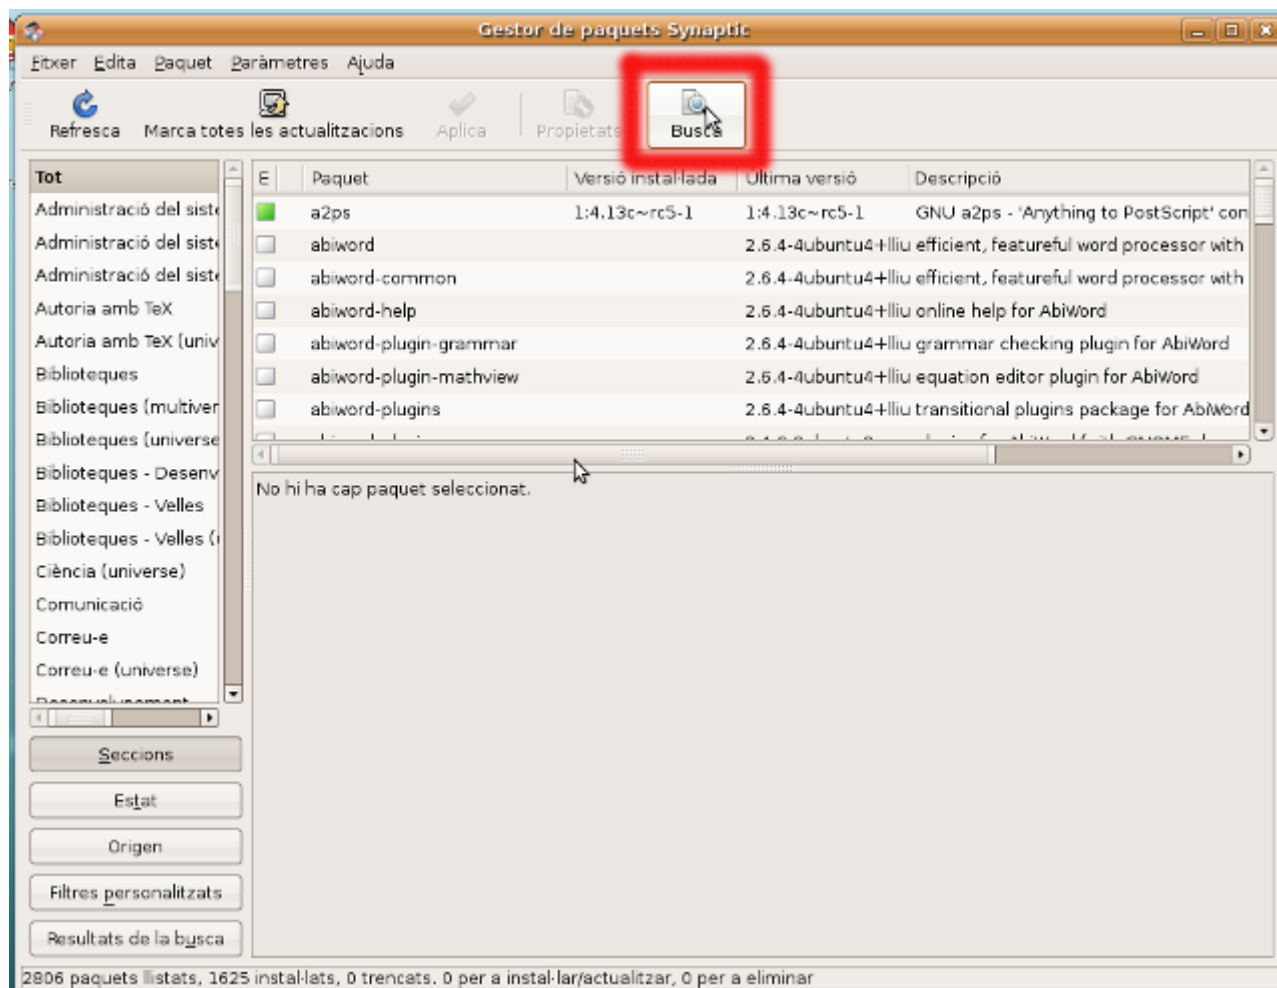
Gestor de paquets Synaptic

Fitxer Edita Paquet Paràmetres Ajuda

Refresca Marca totes les actualitzacions Aplica Propietats Busca

Tot
Administració del sist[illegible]
Administració del sist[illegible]
Administració del sist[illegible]
Autoria amb TeX
Autoria amb TeX (univ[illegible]
Biblioteques
Biblioteques (multiver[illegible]
Biblioteques (universe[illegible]
Biblioteques - Desenv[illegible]
Biblioteques - Velles
Biblioteques - Velles ([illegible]
Ciència (universe)
Comunicació
Correu-e
Correu-e (universe)
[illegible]

| E | Paquet | Versió instal·lada | Última versió | Descripció |
|---|---|---|---|---|
| | a2ps | 1:4.13c~rc5-1 | 1:4.13c~rc5-1 | GNU a2ps - 'Anything to PostScript' con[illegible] |
| | abiword | | 2.6.4-4ubuntu4+lliu | efficient, featureful word processor with |
| | abiword-common | | 2.6.4-4ubuntu4+lliu | efficient, featureful word processor with |
| | abiword-help | | 2.6.4-4ubuntu4+lliu | online help for AbiWord |
| | abiword-plugin-grammar | | 2.6.4-4ubuntu4+lliu | grammar checking plugin for AbiWord |
| | abiword-plugin-mathview | | 2.6.4-4ubuntu4+lliu | equation editor plugin for AbiWord |
| | abiword-plugins | | 2.6.4-4ubuntu4+lliu | transitional plugins package for AbiWord |

No hi ha cap paquet seleccionat.

Seccions
Estat
Origen
Filtres personalitzats
Resultats de la busca

2806 paquets llistats, 1625 instal·lats, 0 trencats. 0 per a instal·lar/actualitzar, 0 per a eliminar